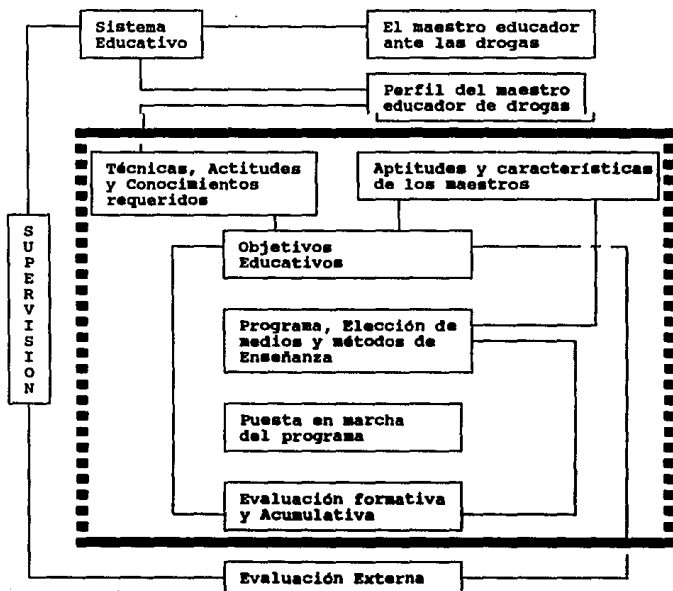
Sistema Educativo

El maestro educador ante las drogas

Perfil del maestro educador de drogas

Técnicas, Actitudes y Conocimientos requeridos

Aptitudes y características de los maestros

S U P E R V I S I O N

Objetivos Educativos

Programa, Elección de medios y métodos de Enseñanza

Puesta en marcha del programa

Evaluación formativa y Acumulativa

Evaluación Externa